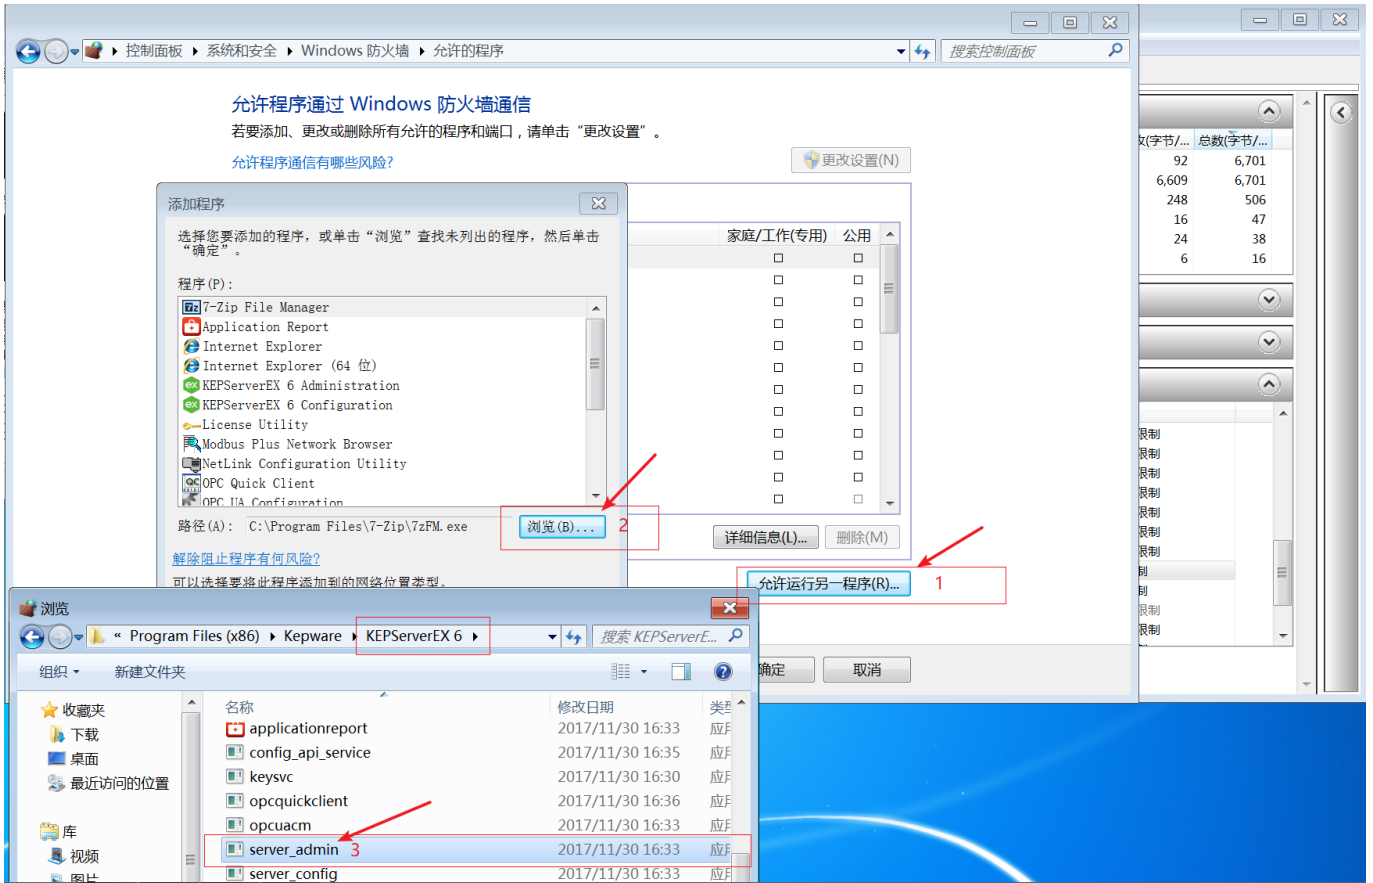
控制面板 ▸ 系统和安全 ▸ Windows 防火墙 ▸ 允许的程序

搜索控制面板

允许程序通过 Windows 防火墙通信

若要添加、更改或删除所有允许的程序和端口，请单击“更改设置”。

允许程序通信有哪些风险?

更改设置(N)

添加程序

选择您要添加的程序，或单击“浏览”查找未列出的程序，然后单击“确定”。

程序(P):

7-Zip File Manager
Application Report
Internet Explorer
Internet Explorer (64 位)
KEPServerEX 6 Administration
KEPServerEX 6 Configuration
License Utility
Modbus Plus Network Browser
NetLink Configuration Utility
OPC Quick Client
OPC UA Configuration

路径(A): C:\Program Files\7-Zip\7zFM.exe

浏览(B)...

2

解除阻止程序有何风险?

可以选择将此程序添加到的网络位置类型。

家庭/工作(专用) 公用

详细信息(L)... 删除(M)

允许运行另一程序(R)...

1

确定 取消

| 收(字节/... | 总数(字节/... |
|---|---|
| 92 | 6,701 |
| 6,609 | 6,701 |
| 248 | 506 |
| 16 | 47 |
| 24 | 38 |
| 6 | 16 |

限制
限制
限制
限制
限制
限制
限制
制
制
限制
限制

浏览

« Program Files (x86) ▸ Kepware ▸ KEPServerEX 6 ▸

搜索 KEPServerE...

组织 ▾ 新建文件夹

收藏夹
下载
桌面
最近访问的位置

库
视频
图片

| 名称 | 修改日期 | 类型 |
|---|---|---|
| applicationreport | 2017/11/30 16:33 | 应用 |
| config_api_service | 2017/11/30 16:35 | 应用 |
| keysvc | 2017/11/30 16:30 | 应用 |
| opcquickclient | 2017/11/30 16:36 | 应用 |
| opcuacm | 2017/11/30 16:33 | 应用 |
| server_admin | 2017/11/30 16:33 | 应用 |
| server_config | 2017/11/30 16:33 | 应用 |

3